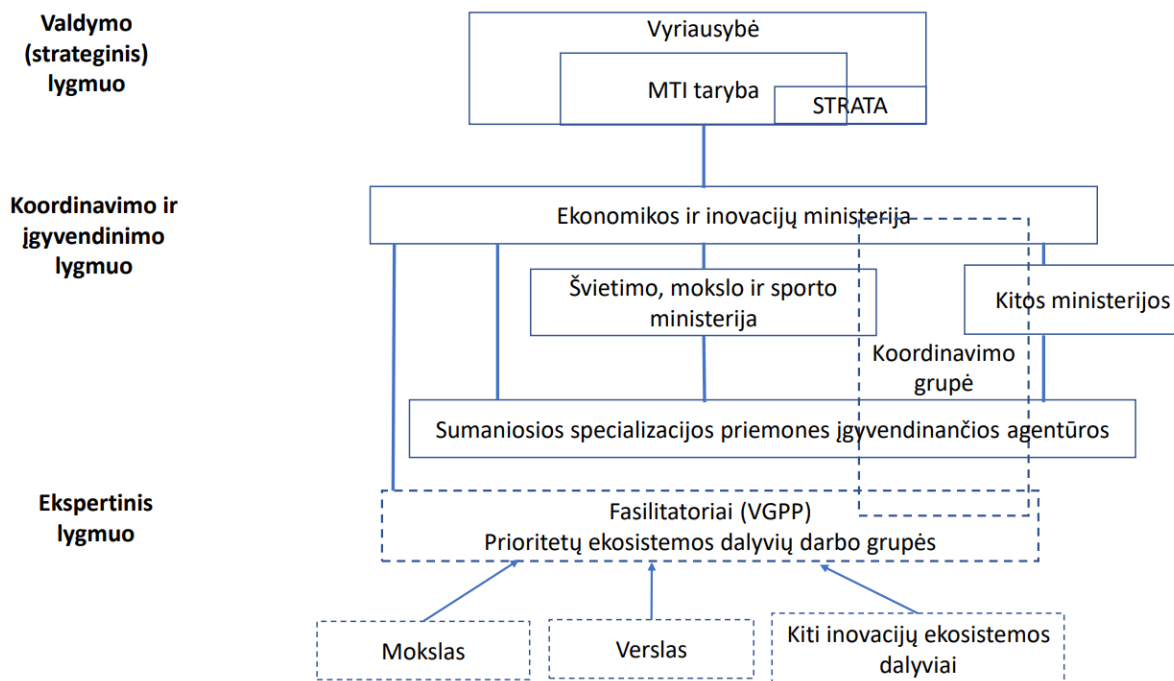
Valdymo (strateginis) lygmuo

Vyriausybė

MTI taryba

STRATA

Koordinavimo ir įgyvendinimo lygmuo

Ekonomikos ir inovacijų ministerija

Švietimo, mokslo ir sporto ministerija

Kitos ministerijos

Koordinavimo grupė

Sumaniosios specializacijos priemones įgyvendinančios agentūros

Ekspertinis lygmuo

Fasilitatoriai (VGPP)
Prioritetų ekosistemos dalyvių darbo grupės

Mokslas

Verslas

Kiti inovacijų ekosistemos dalyviai